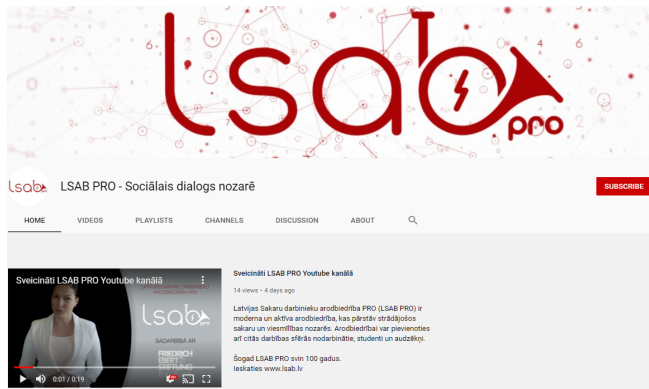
LSAB pro

lsab

LSAB PRO - Sociālais dialogs nozarē

SUBSCRIBE

HOME VIDEOS PLAYLISTS CHANNELS DISCUSSION ABOUT

Sveicināti LSAB PRO Youtube kanālā

lsab pro

SADARBĪBĀ AR

FRIEDRICH EBERT STIFTUNG

0:01 / 0:19

Sveicināti LSAB PRO Youtube kanālā

14 views • 4 days ago

Latvijas Sakaru darbinieku arodbiedrība PRO (LSAB PRO) ir moderna un aktīva arodbiedrība, kas pārstāv strādājošos sakaru un viesmīlības nozarēs. Arodbiedrībai var pievienoties arī citās darbības sfērās nodarbinātie, studenti un audzēkņi.

Šogad LSAB PRO svin 100 gadus.
Ieskaties www.lsab.lv